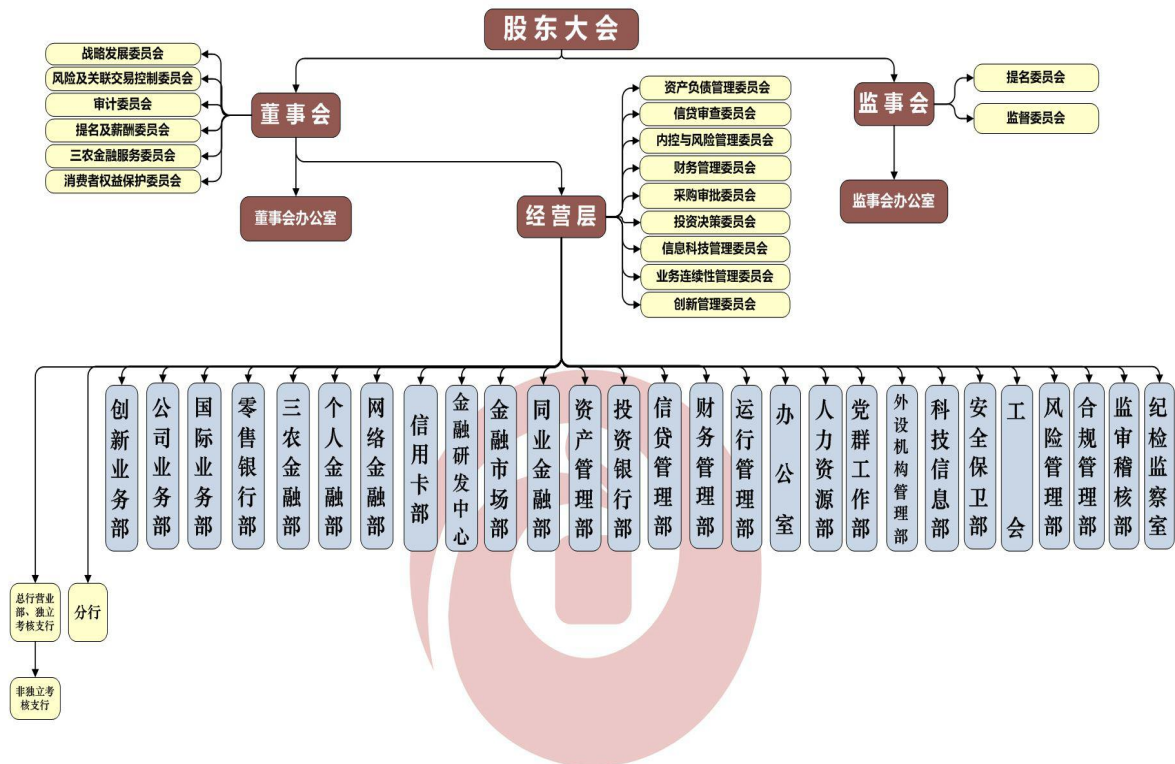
股东大会

董事会

战略发展委员会
风险及关联交易控制委员会
审计委员会
提名及薪酬委员会
三农金融服务委员会
消费者权益保护委员会

董事会办公室

监事会

提名委员会
监督委员会

监事会办公室

经营层

资产负债管理委员会
信贷审查委员会
内控与风险管理委员会
财务管理委员会
采购审批委员会
投资决策委员会
信息科技管理委员会
业务连续性管理委员会
创新管理委员会

总行营业部、独立考核支行

非独立考核支行

分行

创新业务部
公司业务部
国际业务部
零售银行部
三农金融部
个人金融部
网络金融部
信用卡部
金融研发中心
金融市场部
同业金融部
资产管理部
投资银行部
信贷管理部
财务管理部
运行管理部
办公室
人力资源部
党群工作部
外设机构管理部
科技信息部
安全保卫部
工会
风险管理部
合规管理部
监审稽核部
纪检监察室